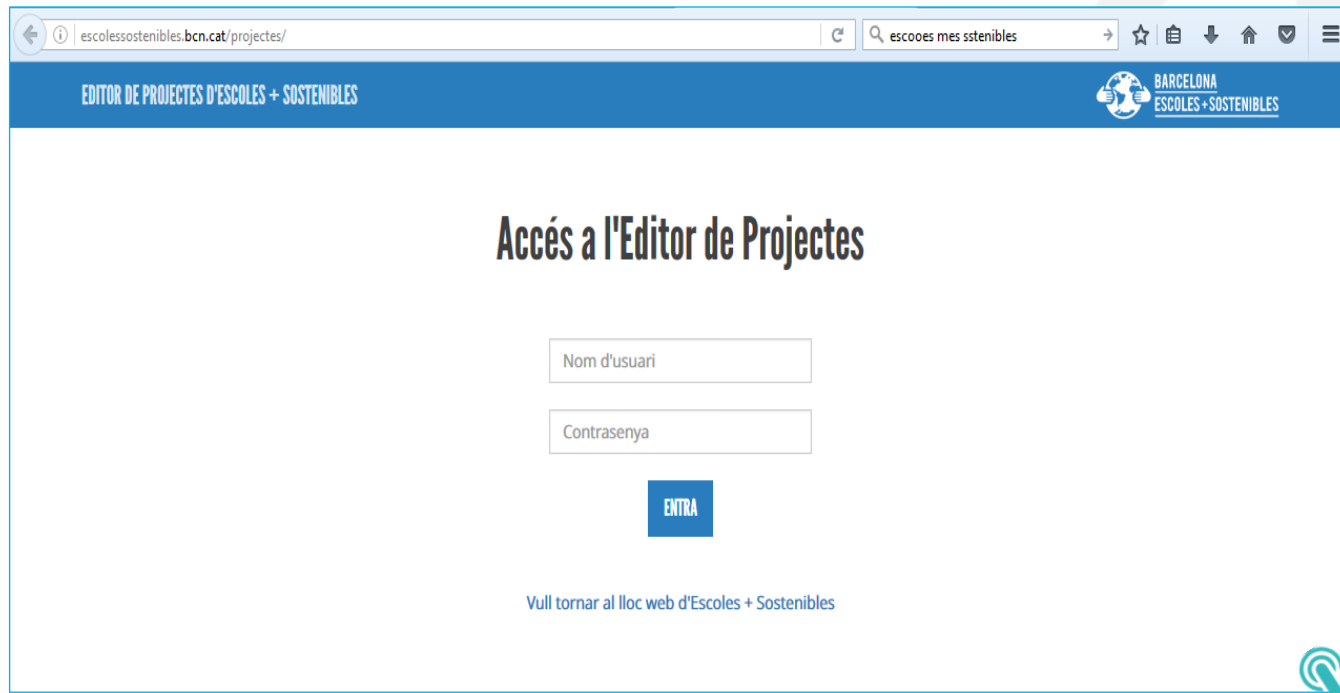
escolessostenibles.bcn.cat/projectes/

escooes mes sstenibles

EDITOR DE PROJECTES D'ESCOLES + SOSTENIBLES

BARCELONA
ESCOLES+SOSTENIBLES

Accés a l'Editor de Projectes

Nom d'usuari

Contrasenya

ENTRA

Vull tornar al lloc web d'Escoles + Sostenibles